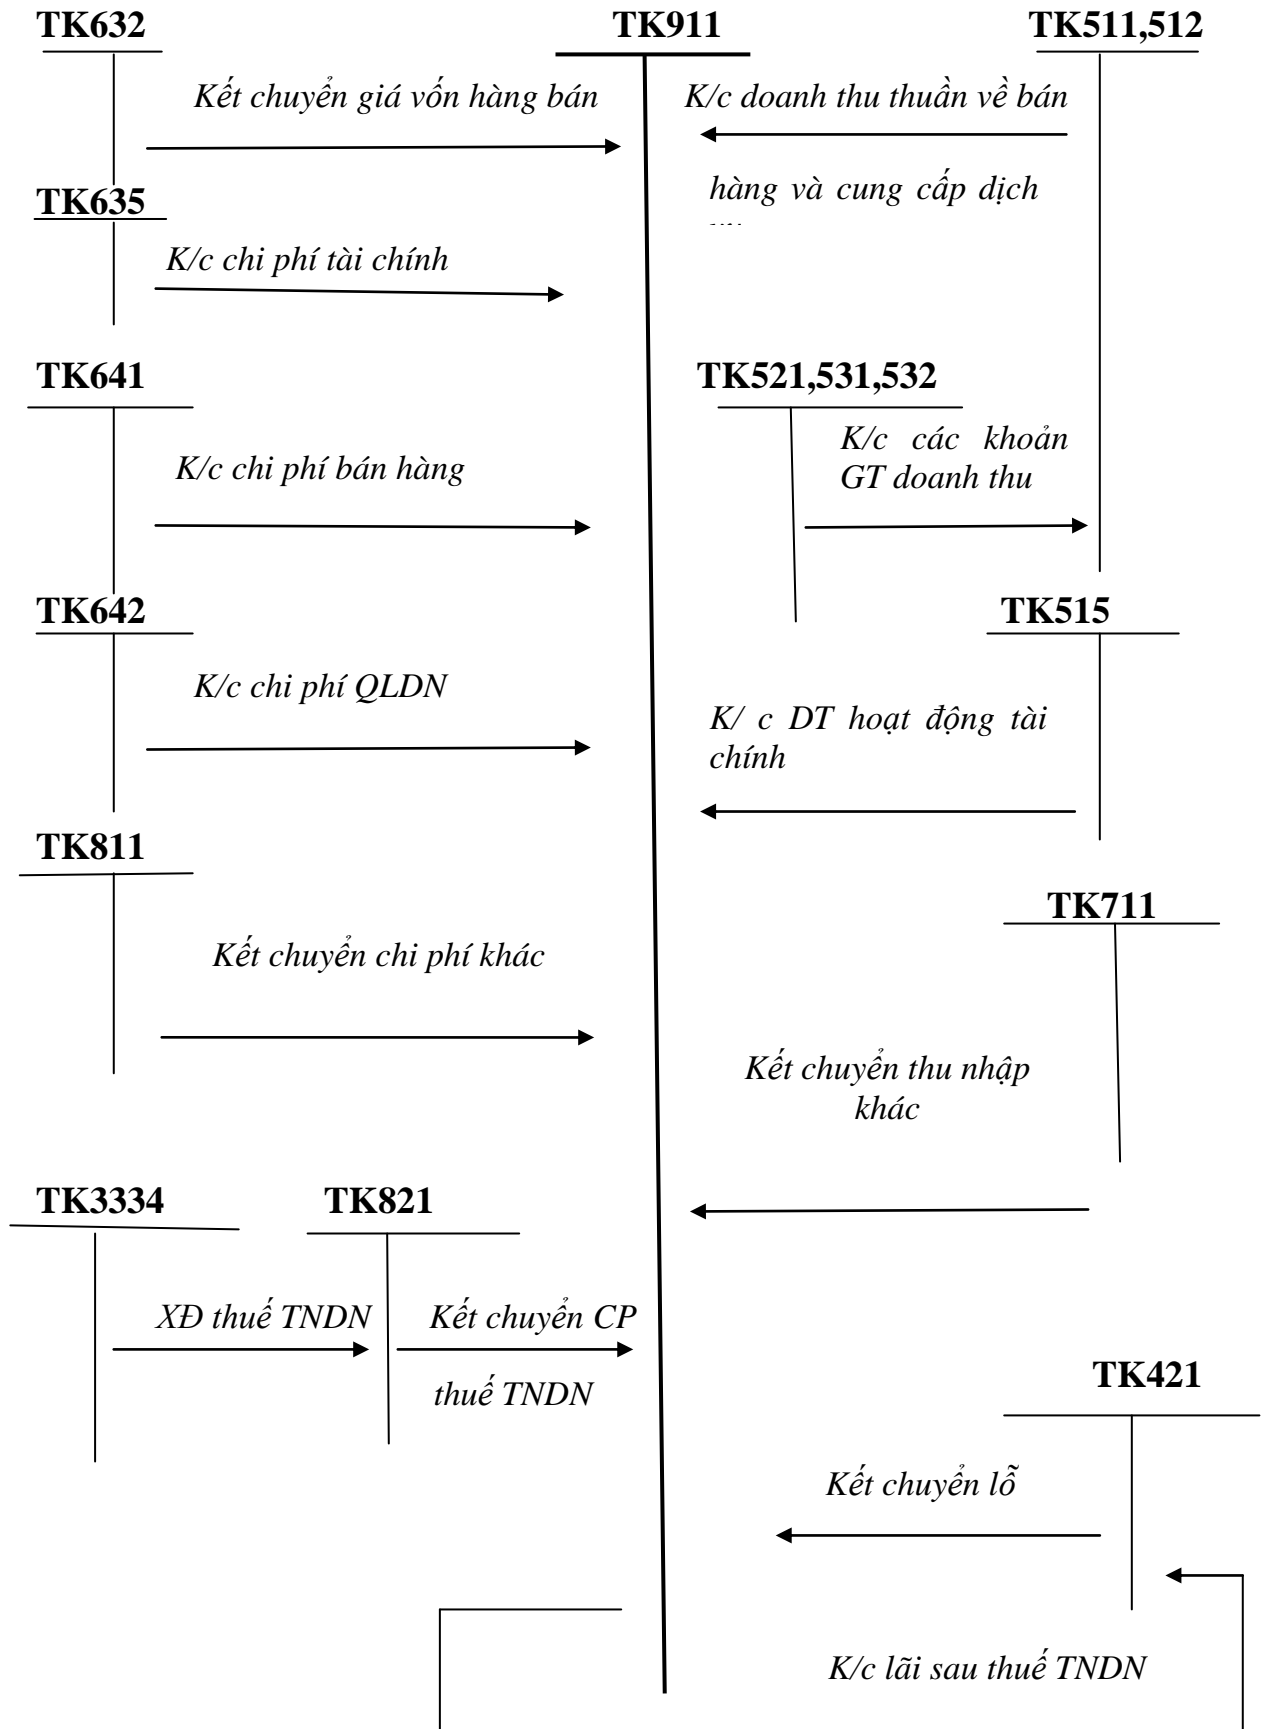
TK632

TK911

TK511,512

Kết chuyển giá vốn hàng bán

K/c doanh thu thuần về bán hàng và cung cấp dịch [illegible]

TK635

K/c chi phí tài chính

TK641

TK521,531,532

K/c các khoản GT doanh thu

K/c chi phí bán hàng

TK642

TK515

K/c chi phí QLDN

K/ c DT hoạt động tài chính

TK811

TK711

Kết chuyển chi phí khác

Kết chuyển thu nhập khác

TK3334

TK821

XĐ thuế TNDN

Kết chuyển CP thuế TNDN

TK421

Kết chuyển lỗ

K/c lãi sau thuế TNDN